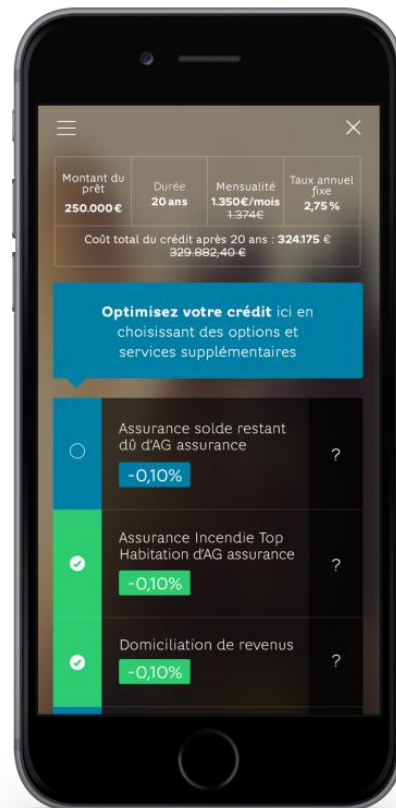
| Montant du prêt 250.000 € | Durée 20 ans | Mensualité 1.350€/mois 1.374€ | Taux annuel fixe 2,75 % |
|---|---|---|---|

Coût total du crédit après 20 ans : 324.175 € 329.882,40 €

Optimisez votre crédit ici en choisissant des options et services supplémentaires

Assurance solde restant dû d'AG assurance
-0,10%
?

Assurance Incendie Top Habitation d'AG assurance
-0,10%
?

Domiciliation de revenus
-0,10%
?